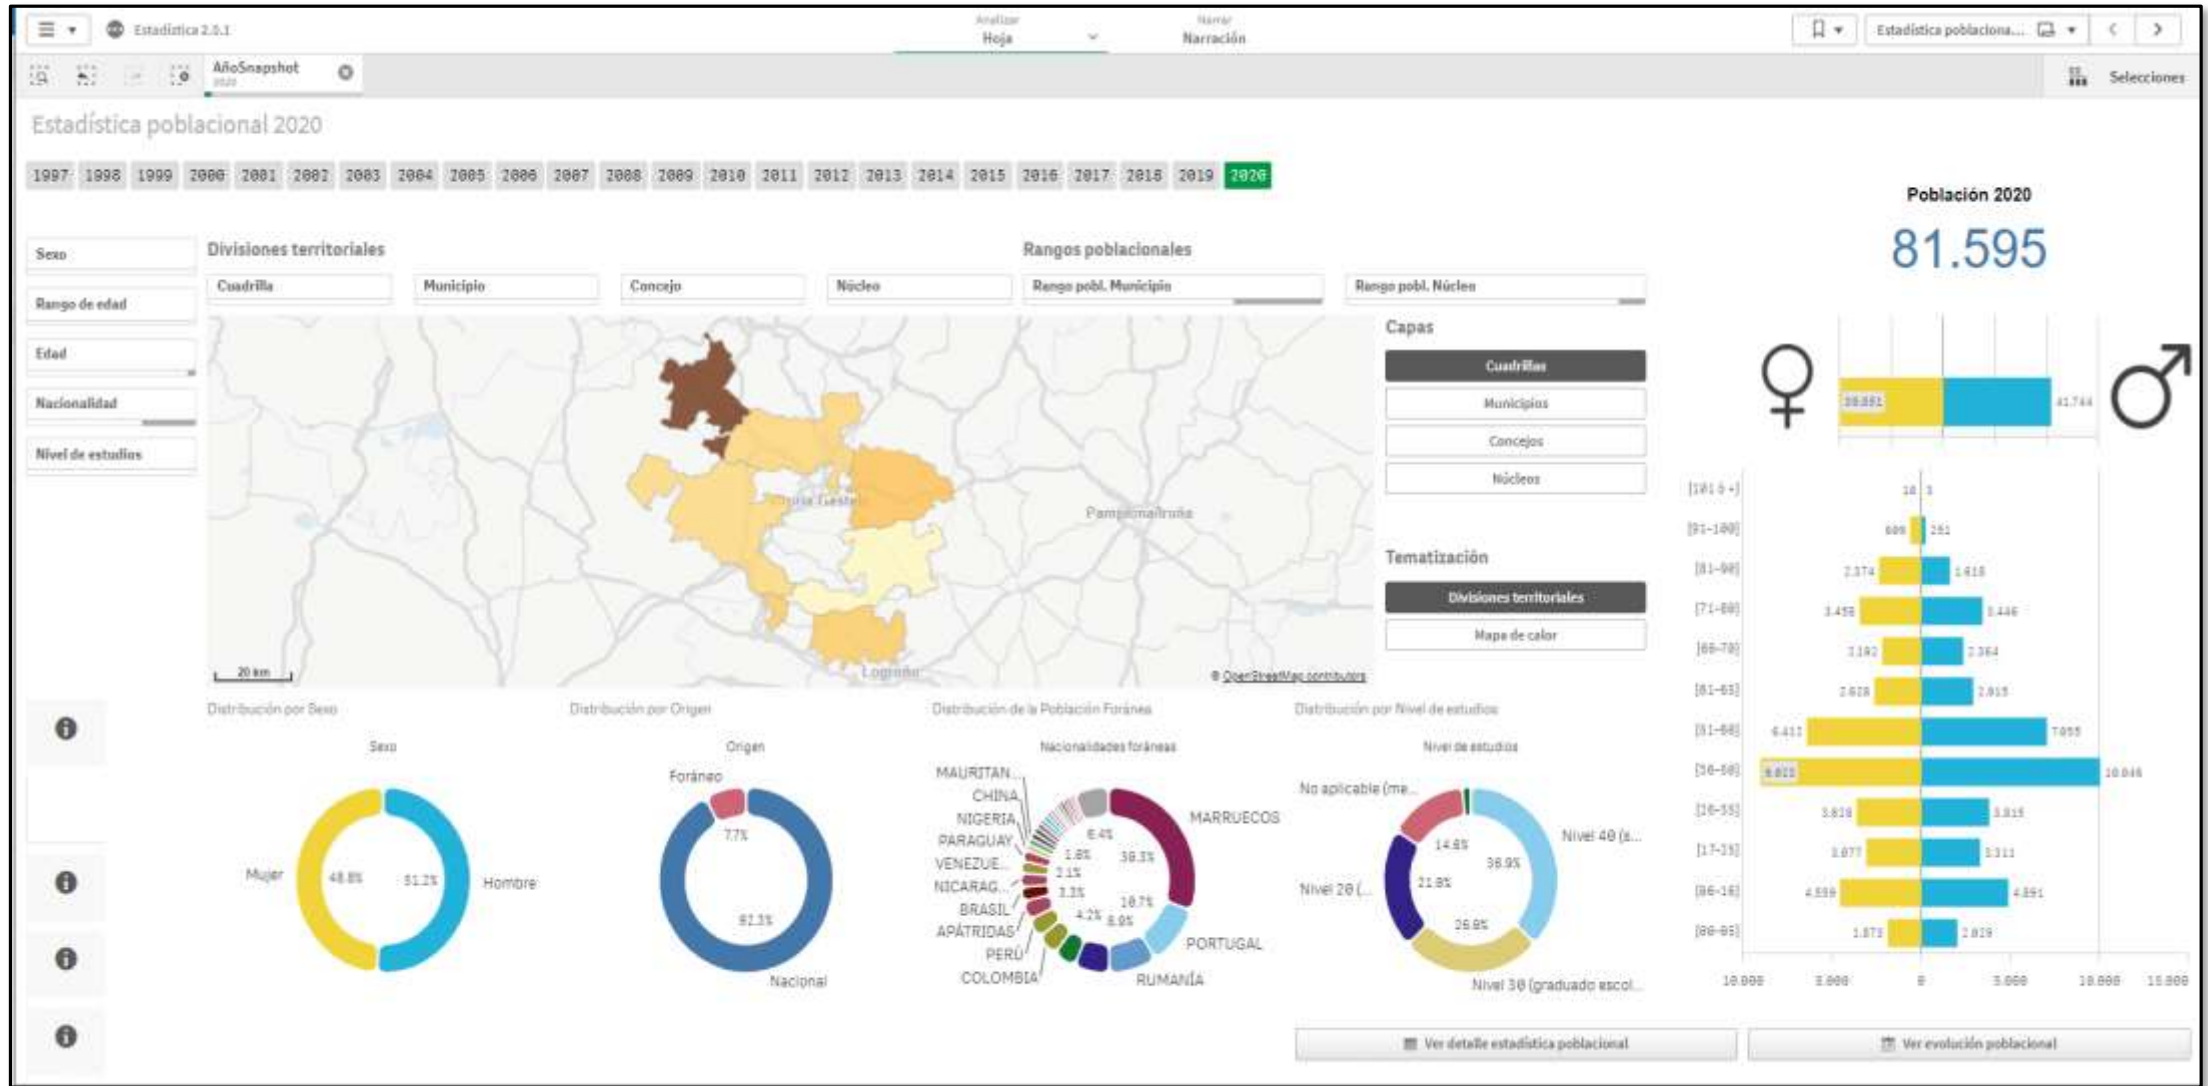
Estadística 2.0.1

Analizar
Hoja

Narrar
Narración

Estadística poblaciona...

AñoSnapshot
2020

Selecciones

Estadística poblacional 2020

| 1997 | 1998 | 1999 | 2000 | 2001 | 2002 | 2003 | 2004 | 2005 | 2006 | 2007 | 2008 | 2009 | 2010 | 2011 | 2012 | 2013 | 2014 | 2015 | 2016 | 2017 | 2018 | 2019 | 2020 |
|---|---|---|---|---|---|---|---|---|---|---|---|---|---|---|---|---|---|---|---|---|---|---|---|

Sexo
Rango de edad
Edad
Nacionalidad
Nivel de estudios

Divisiones territoriales
Cuadrilla
Municipio
Concejo
Núcleo

Rangos poblacionales
Rango pobl. Municipio
Rango pobl. Núcleo

Pamplona/Iruña
Logroño
20 km
© OpenStreetMap contributors

Capas
Cuadrillas
Municipios
Concejos
Núcleos

Tematización
Divisiones territoriales
Mapa de calor

Población 2020
81.595

39.851
41.744

Distribución por Sexo
Sexo
Mujer
48.8%
51.2%
Hombre

Distribución por Origen
Origen
Foráneo
7.7%
92.3%
Nacional

Distribución de la Población Foránea
Nacionalidades foráneas
MAURITAN...
CHINA
NIGERIA
PARAGUAY
VENEZUE...
NICARAG...
BRASIL
APÁTRIDAS
PERÚ
COLOMBIA
MARRUECOS
PORTUGAL
RUMANÍA
6.4%
1.8%
2.1%
3.3%
4.2%
38.3%
10.7%
8.8%

Distribución por Nivel de estudios
Nivel de estudios
No aplicable (me...
Nivel 40 (s...
Nivel 20 (...
Nivel 30 (graduado escol...
14.8%
38.9%
21.8%
26.8%

[101 ó +] 10 3
[91-100] 609 251
[81-90] 2.374 1.618
[71-80] 3.459 3.446
[66-70] 2.192 2.364
[61-65] 2.628 2.815
[51-60] 6.411 7.055
[36-50] 8.021 10.046
[26-35] 3.828 3.815
[17-25] 3.077 3.311
[06-16] 4.559 4.891
[00-05] 1.873 2.019

10.000 5.000 0 5.000 10.000 15.000

Ver detalle estadística poblacional
Ver evolución poblacional